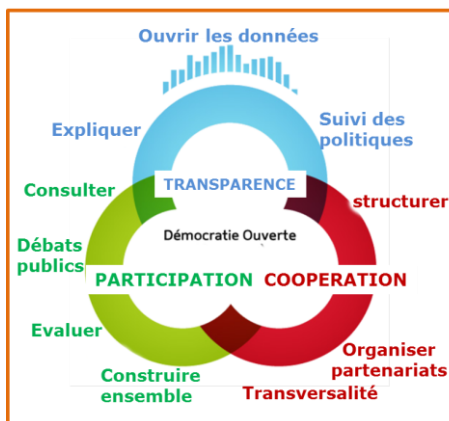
Ouvrir les données

Expliquer

Suivi des politiques

TRANSPARENCE

Consulter

structurer

Démocratie Ouverte

Débats publics

PARTICIPATION

COOPERATION

Evaluer

Organiser partenariats

Construire ensemble

Transversalité